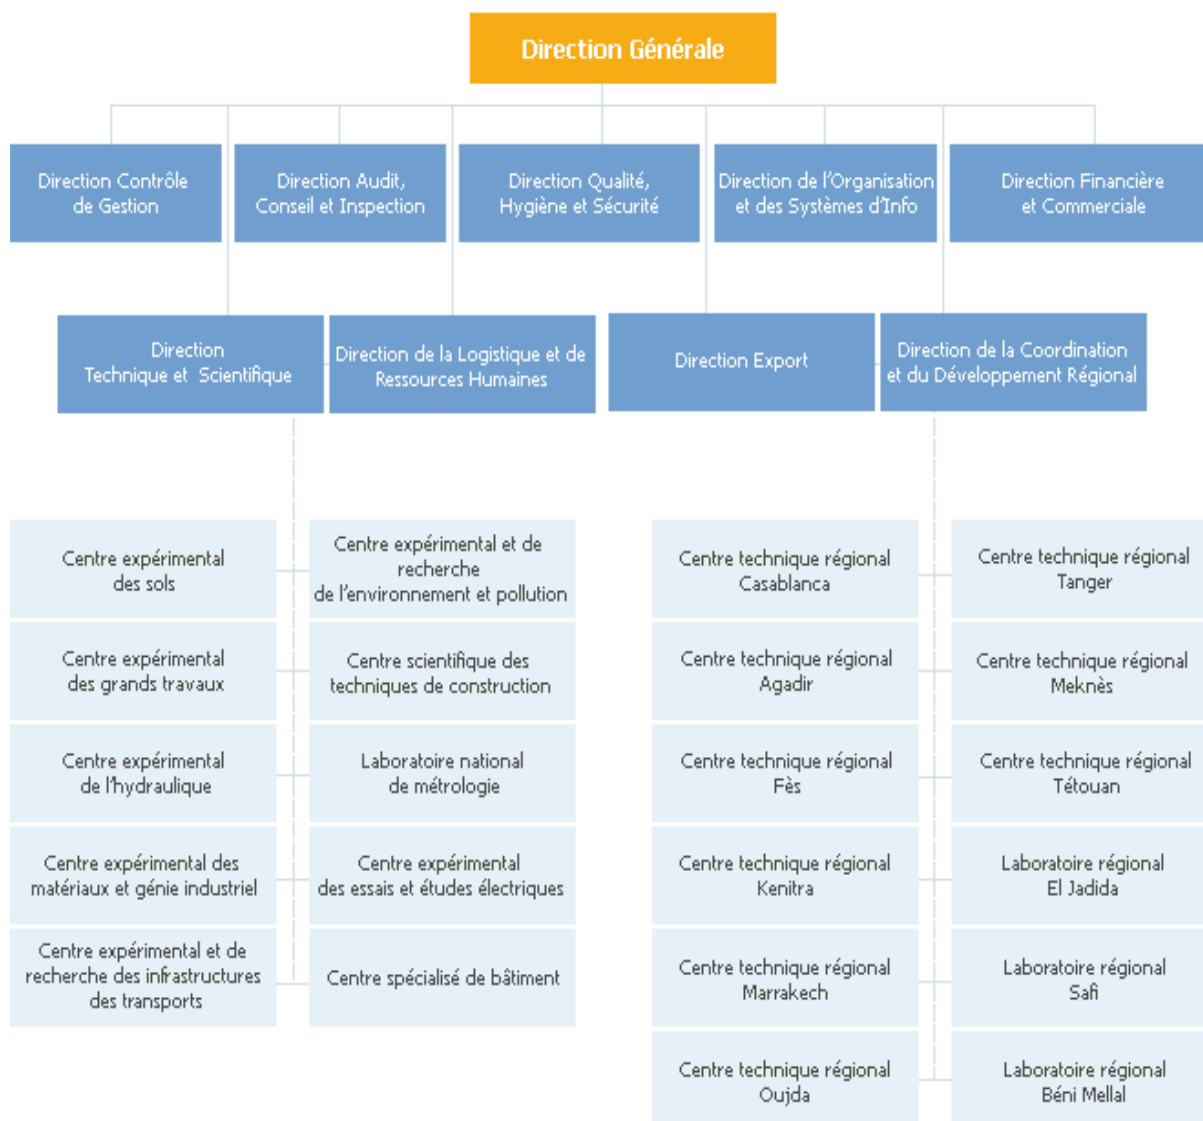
Direction Générale

Direction Contrôle de Gestion

Direction Audit, Conseil et Inspection

Direction Qualité, Hygiène et Sécurité

Direction de l'Organisation et des Systèmes d'Info

Direction Financière et Commerciale

Direction Technique et Scientifique

Direction de la Logistique et de Ressources Humaines

Direction Export

Direction de la Coordination et du Développement Régional

Centre expérimental des sols

Centre expérimental des grands travaux

Centre expérimental de l'hydraulique

Centre expérimental des matériaux et génie industriel

Centre expérimental et de recherche des infrastructures des transports

Centre expérimental et de recherche de l'environnement et pollution

Centre scientifique des techniques de construction

Laboratoire national de métrologie

Centre expérimental des essais et études électriques

Centre spécialisé de bâtiment

Centre technique régional Casablanca

Centre technique régional Agadir

Centre technique régional Fès

Centre technique régional Kenitra

Centre technique régional Marrakech

Centre technique régional Oujda

Centre technique régional Tanger

Centre technique régional Meknès

Centre technique régional Tétouan

Laboratoire régional El Jadida

Laboratoire régional Safi

Laboratoire régional Béni Mellal